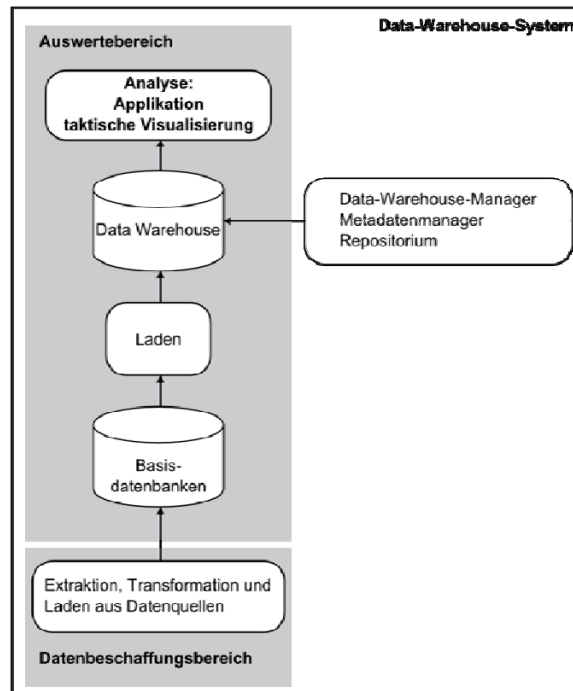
Data-Warehouse-System

Auswertebereich

Analyse:
Applikation
taktische Visualisierung

Data Warehouse

Data-Warehouse-Manager
Metadatenmanager
Repositorium

Laden

Basisdatenbanken

Extraktion, Transformation und Laden aus Datenquellen

Datenbeschaffungsbereich